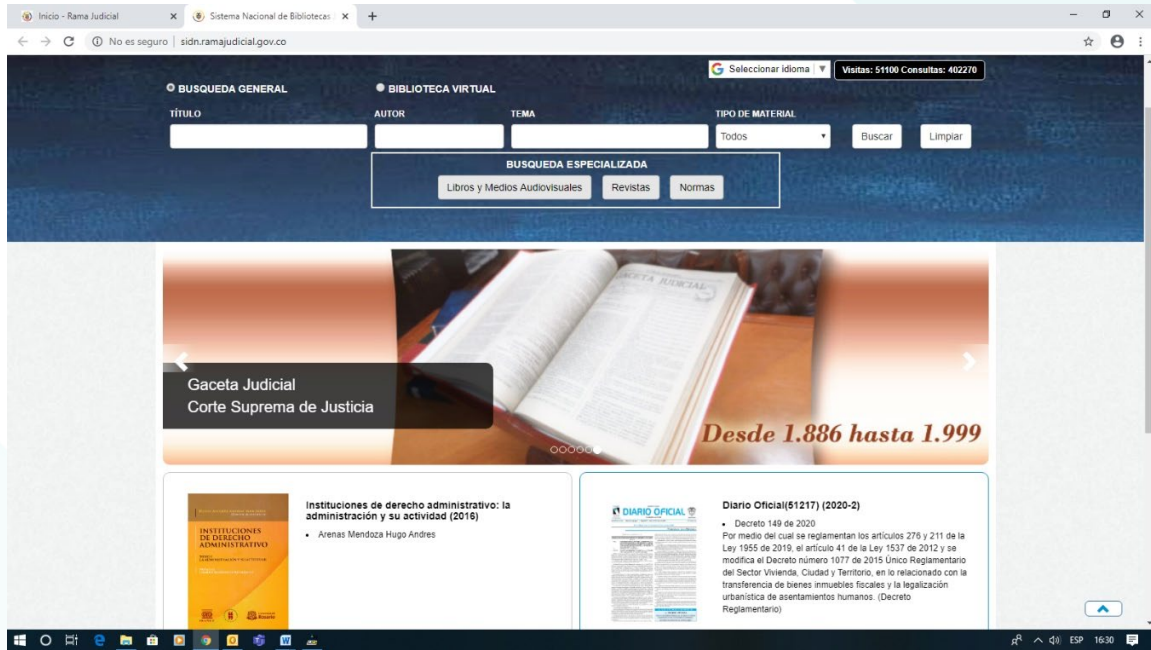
Inicio - Rama Judicial ×
Sistema Nacional de Bibliotecas ×
+

No es seguro | sidn.ramajudicial.gov.co

Seleccionar idioma | ▼
Visitas: 51100 Consultas: 402270

BUSQUEDA GENERAL
BIBLIOTECA VIRTUAL

TÍTULO
AUTOR
TEMA
TIPO DE MATERIAL
Todos
Buscar
Limpiar

BUSQUEDA ESPECIALIZADA
Libros y Medios Audiovisuales
Revistas
Normas

GACETA JUDICIAL

Gaceta Judicial
Corte Suprema de Justicia

Desde 1.886 hasta 1.999

INSTITUCIONES DE DERECHO ADMINISTRATIVO

Instituciones de derecho administrativo: la administración y su actividad (2016)

• Arenas Mendoza Hugo Andres

DIARIO OFICIAL

Diario Oficial(51217) (2020-2)

• Decreto 149 de 2020
Por medio del cual se reglamentan los artículos 276 y 211 de la Ley 1955 de 2019, el artículo 41 de la Ley 1537 de 2012 y se modifica el Decreto número 1077 de 2015 Único Reglamentario del Sector Vivienda, Ciudad y Territorio, en lo relacionado con la transferencia de bienes inmuebles fiscales y la legalización urbanística de asentamientos humanos. (Decreto Reglamentario)

ESP 16:30